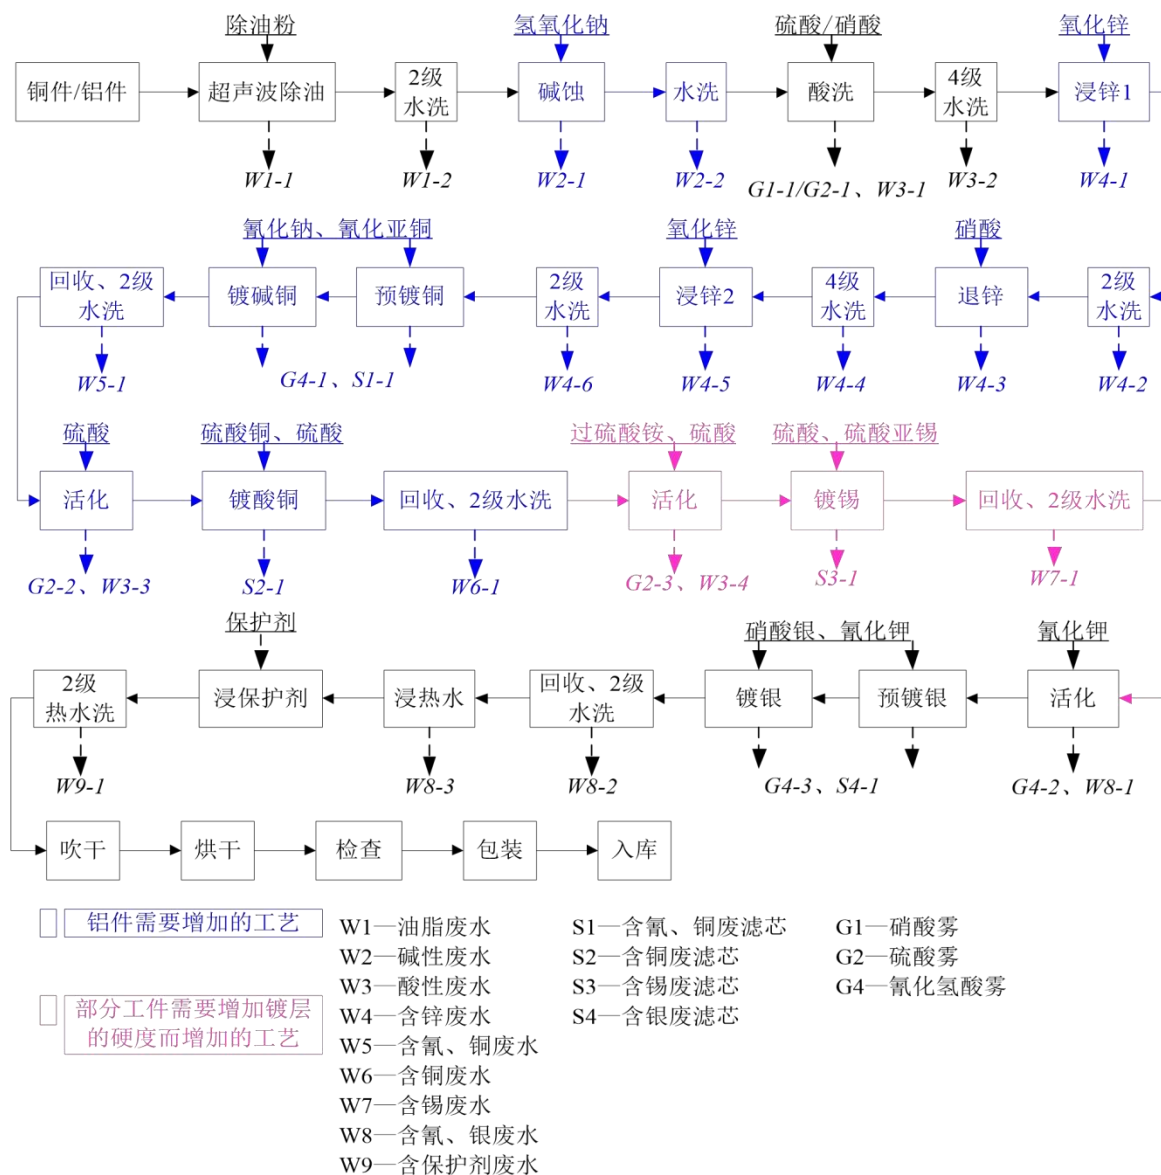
除油粉
氢氧化钠
硫酸/硝酸
氧化锌
铜件/铝件
超声波除油
2级水洗
碱蚀
水洗
酸洗
4级水洗
浸锌1
W1-1
W1-2
W2-1
W2-2
G1-1/G2-1、W3-1
W3-2
W4-1

氰化钠、氰化亚铜
氧化锌
硝酸
回收、2级水洗
镀碱铜
预镀铜
2级水洗
浸锌2
4级水洗
退锌
2级水洗
W5-1
G4-1、S1-1
W4-6
W4-5
W4-4
W4-3
W4-2

硫酸
硫酸铜、硫酸
过硫酸铵、硫酸
硫酸、硫酸亚锡
活化
镀酸铜
回收、2级水洗
活化
镀锡
回收、2级水洗
G2-2、W3-3
S2-1
W6-1
G2-3、W3-4
S3-1
W7-1

保护剂
硝酸银、氰化钾
氰化钾
2级热水洗
浸保护剂
浸热水
回收、2级水洗
镀银
预镀银
活化
W9-1
W8-3
W8-2
G4-3、S4-1
G4-2、W8-1

吹干
烘干
检查
包装
入库

铝件需要增加的工艺
部分工件需要增加镀层的硬度而增加的工艺

W1—油脂废水
W2—碱性废水
W3—酸性废水
W4—含锌废水
W5—含氰、铜废水
W6—含铜废水
W7—含锡废水
W8—含氰、银废水
W9—含保护剂废水

S1—含氰、铜废滤芯
S2—含铜废滤芯
S3—含锡废滤芯
S4—含银废滤芯

G1—硝酸雾
G2—硫酸雾
G4—氰化氢酸雾